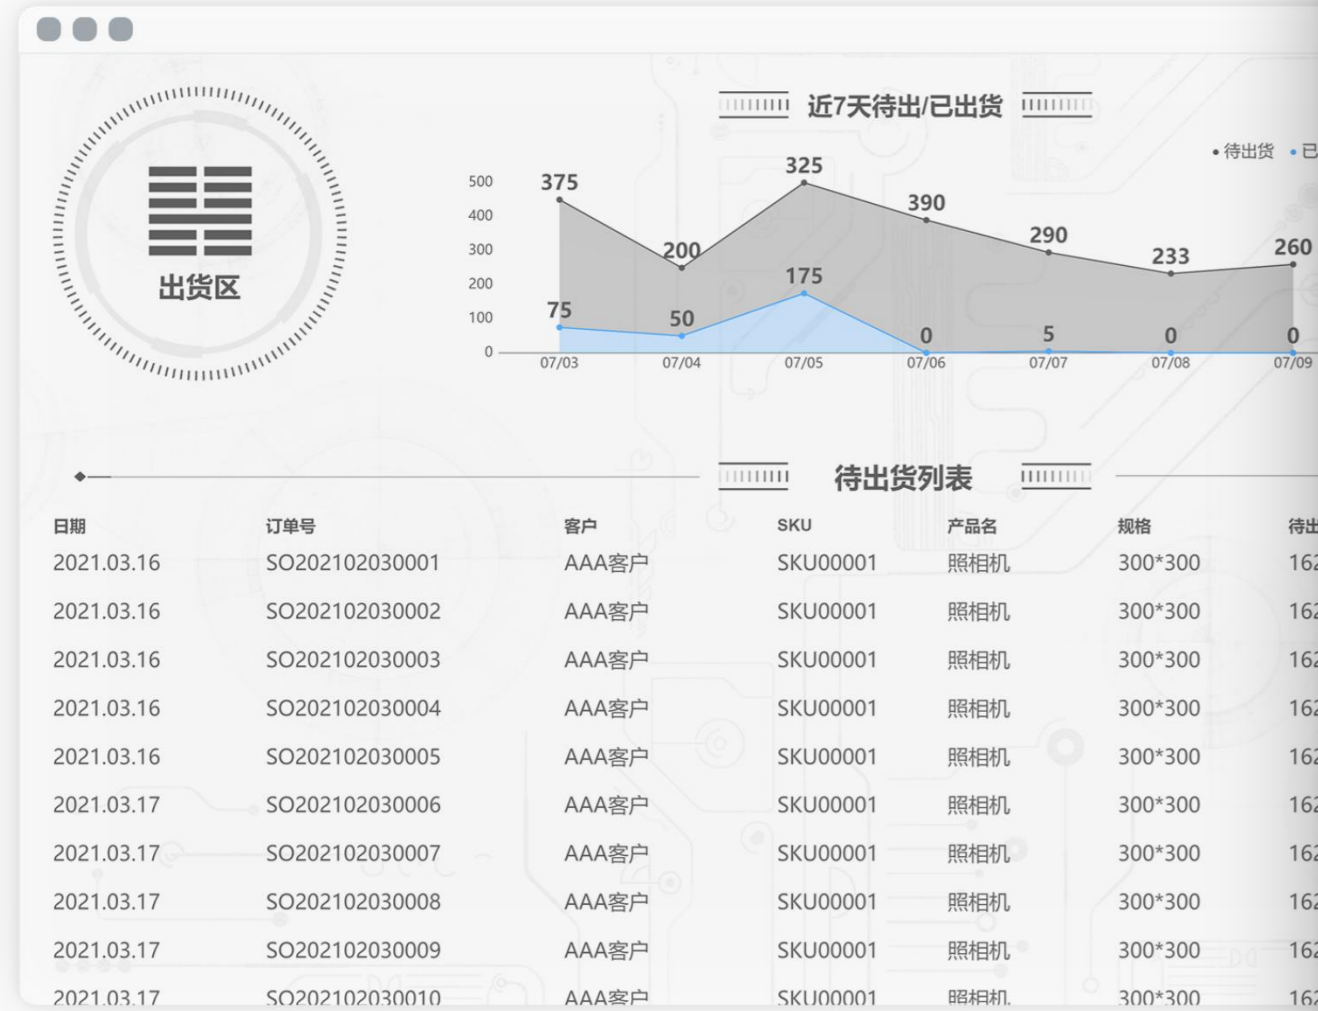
出货区

近7天待出/已出货

• 待出货 • 已

500
400
300
200
100
0

375 200 325 390 290 233 260
75 50 175 0 5 0 0

07/03 07/04 07/05 07/06 07/07 07/08 07/09

待出货列表

| 日期 | 订单号 | 客户 | SKU | 产品名 | 规格 | 待出 |
|---|---|---|---|---|---|---|
| 2021.03.16 | SO202102030001 | AAA客户 | SKU00001 | 照相机 | 300*300 | 16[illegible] |
| 2021.03.16 | SO202102030002 | AAA客户 | SKU00001 | 照相机 | 300*300 | 16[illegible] |
| 2021.03.16 | SO202102030003 | AAA客户 | SKU00001 | 照相机 | 300*300 | 16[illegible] |
| 2021.03.16 | SO202102030004 | AAA客户 | SKU00001 | 照相机 | 300*300 | 16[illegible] |
| 2021.03.16 | SO202102030005 | AAA客户 | SKU00001 | 照相机 | 300*300 | 16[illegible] |
| 2021.03.17 | SO202102030006 | AAA客户 | SKU00001 | 照相机 | 300*300 | 16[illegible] |
| 2021.03.17 | SO202102030007 | AAA客户 | SKU00001 | 照相机 | 300*300 | 16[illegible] |
| 2021.03.17 | SO202102030008 | AAA客户 | SKU00001 | 照相机 | 300*300 | 16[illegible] |
| 2021.03.17 | SO202102030009 | AAA客户 | SKU00001 | 照相机 | 300*300 | 16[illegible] |
| 2021.03.17 | SO202102030010 | AAA客户 | SKU00001 | 照相机 | 300*300 | 16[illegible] |